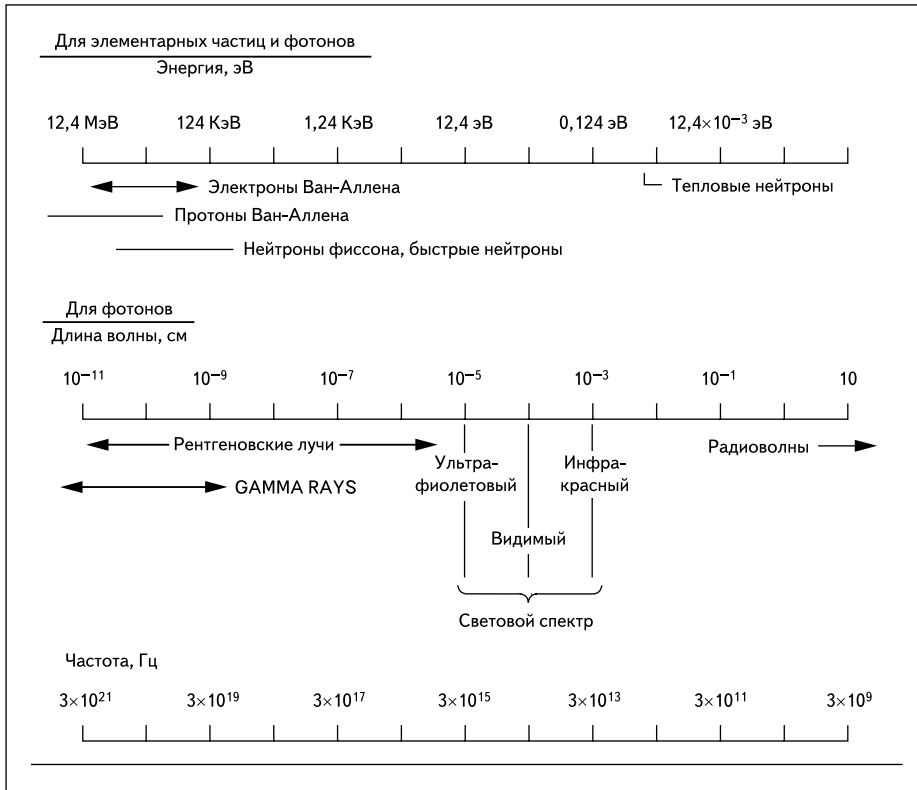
Для элементарных частиц и фотонов
Энергия, эВ

12,4 МэВ 124 КэВ 1,24 КэВ 12,4 эВ 0,124 эВ $12,4\times10^{-3}$ эВ

Электроны Ван-Аллена
Тепловые нейтроны
Протоны Ван-Аллена
Нейтроны фиссона, быстрые нейтроны

Для фотонов
Длина волны, см

$10^{-11}$ $10^{-9}$ $10^{-7}$ $10^{-5}$ $10^{-3}$ $10^{-1}$ 10

Рентгеновские лучи
Ультрафиолетовый
Инфракрасный
Радиоволны
GAMMA RAYS
Видимый
Световой спектр

Частота, Гц

$3\times10^{21}$ $3\times10^{19}$ $3\times10^{17}$ $3\times10^{15}$ $3\times10^{13}$ $3\times10^{11}$ $3\times10^{9}$